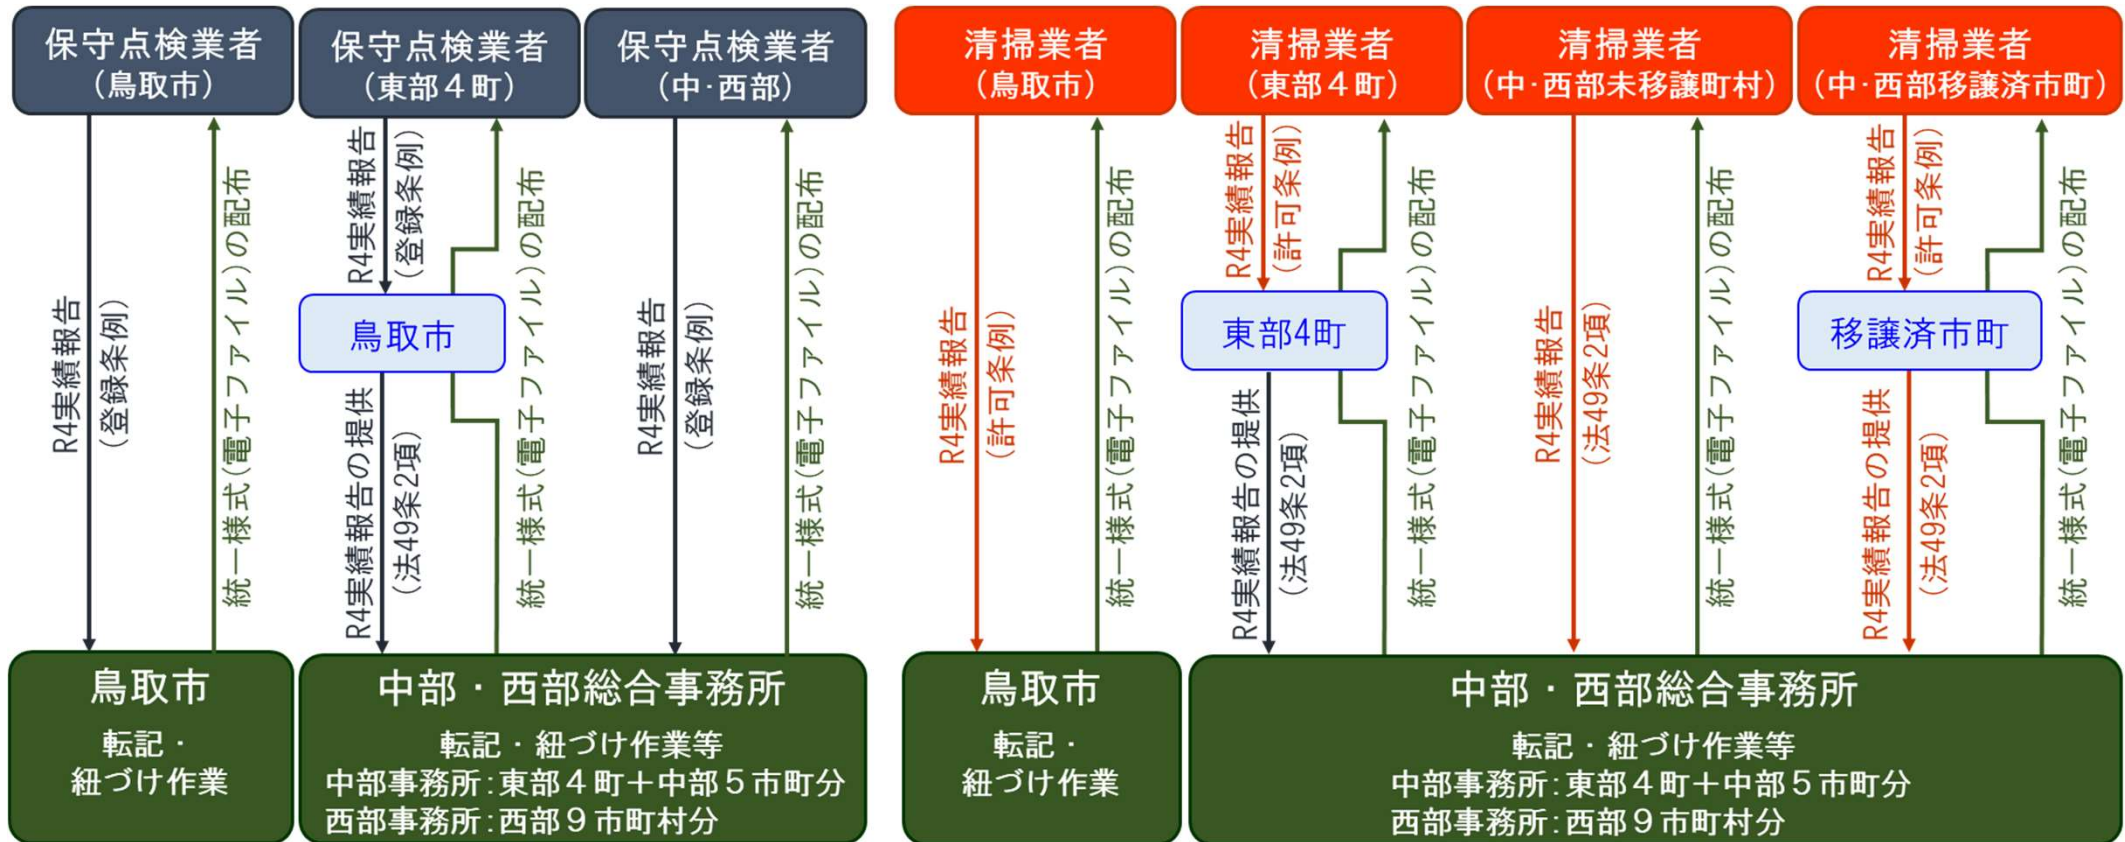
保守点検業者
（鳥取市）

R4実績報告
（登録条例）

統一様式（電子ファイル）の配布

保守点検業者
（東部４町）

R4実績報告
（登録条例）

統一様式（電子ファイル）の配布

鳥取市

R4実績報告の提供
（法49条2項）

統一様式（電子ファイル）の配布

保守点検業者
（中・西部）

R4実績報告
（登録条例）

統一様式（電子ファイル）の配布

鳥取市
転記・
紐づけ作業

中部・西部総合事務所
転記・紐づけ作業等
中部事務所：東部４町＋中部５市町分
西部事務所：西部９市町村分

清掃業者
（鳥取市）

R4実績報告
（許可条例）

統一様式（電子ファイル）の配布

清掃業者
（東部４町）

R4実績報告
（許可条例）

統一様式（電子ファイル）の配布

東部4町

R4実績報告の提供
（法49条2項）

統一様式（電子ファイル）の配布

清掃業者
（中・西部未移譲町村）

R4実績報告
（法49条2項）

統一様式（電子ファイル）の配布

清掃業者
（中・西部移譲済市町）

R4実績報告
（許可条例）

統一様式（電子ファイル）の配布

移譲済市町

R4実績報告の提供
（法49条2項）

統一様式（電子ファイル）の配布

鳥取市
転記・
紐づけ作業

中部・西部総合事務所
転記・紐づけ作業等
中部事務所：東部４町＋中部５市町分
西部事務所：西部９市町村分